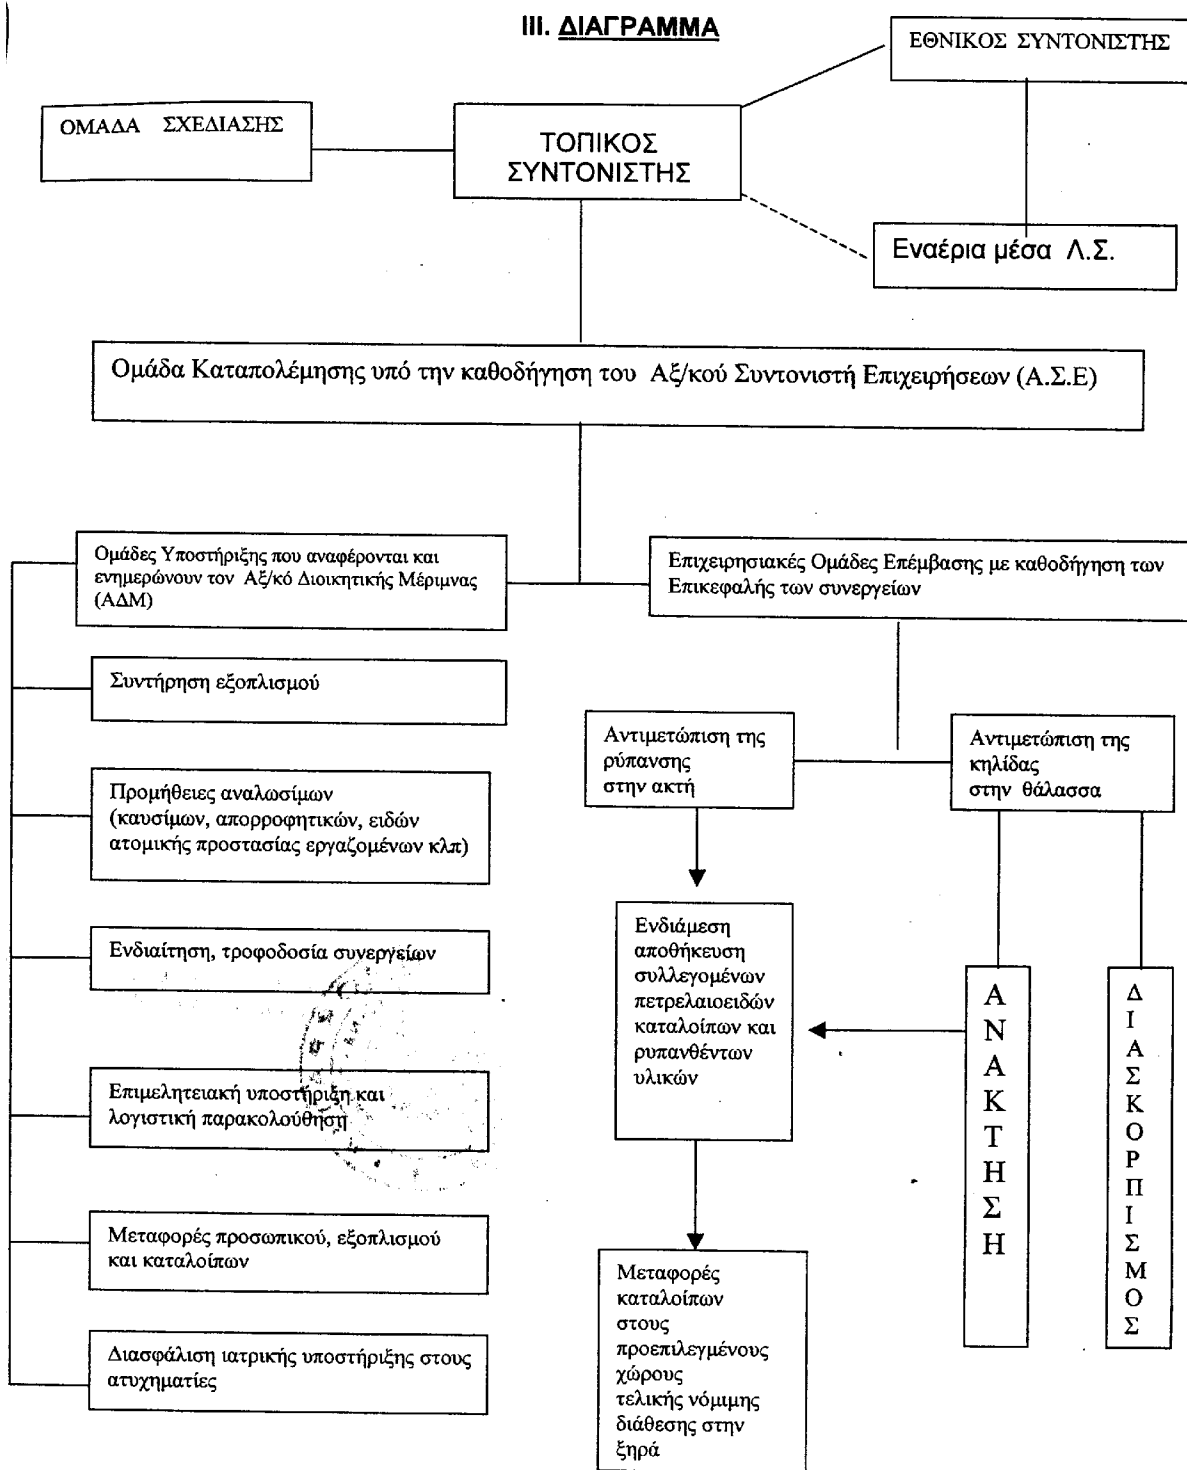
III. ΔΙΑΓΡΑΜΜΑ

ΕΘΝΙΚΟΣ ΣΥΝΤΟΝΙΣΤΗΣ

ΟΜΑΔΑ ΣΧΕΔΙΑΣΗΣ

ΤΟΠΙΚΟΣ ΣΥΝΤΟΝΙΣΤΗΣ

Εναέρια μέσα Λ.Σ.

Ομάδα Καταπολέμησης υπό την καθοδήγηση του Αξ/κού Συντονιστή Επιχειρήσεων (Α.Σ.Ε)

Ομάδες Υποστήριξης που αναφέρονται και ενημερώνουν τον Αξ/κό Διοικητικής Μέριμνας (ΑΔΜ)

Επιχειρησιακές Ομάδες Επέμβασης με καθοδήγηση των Επικεφαλής των συνεργείων

Συντήρηση εξοπλισμού

Αντιμετώπιση της ρύπανσης στην ακτή

Αντιμετώπιση της κηλίδας στην θάλασσα

Προμήθειες αναλωσίμων (καυσίμων, απορροφητικών, ειδών ατομικής προστασίας εργαζομένων κλπ)

Ενδιαίτηση, τροφοδοσία συνεργείων

Ενδιάμεση αποθήκευση συλλεγομένων πετρελαιοειδών καταλοίπων και ρυπανθέντων υλικών

ΑΝΑΚΤΗΣΗ

ΔΙΑΣΚΟΡΠΙΣΜΟΣ

Επιμελητειακή υποστήριξη και λογιστική παρακολούθηση

Μεταφορές προσωπικού, εξοπλισμού και καταλοίπων

Μεταφορές καταλοίπων στους προεπιλεγμένους χώρους τελικής νόμιμης διάθεσης στην ξηρά

Διασφάλιση ιατρικής υποστήριξης στους ατυχηματίες